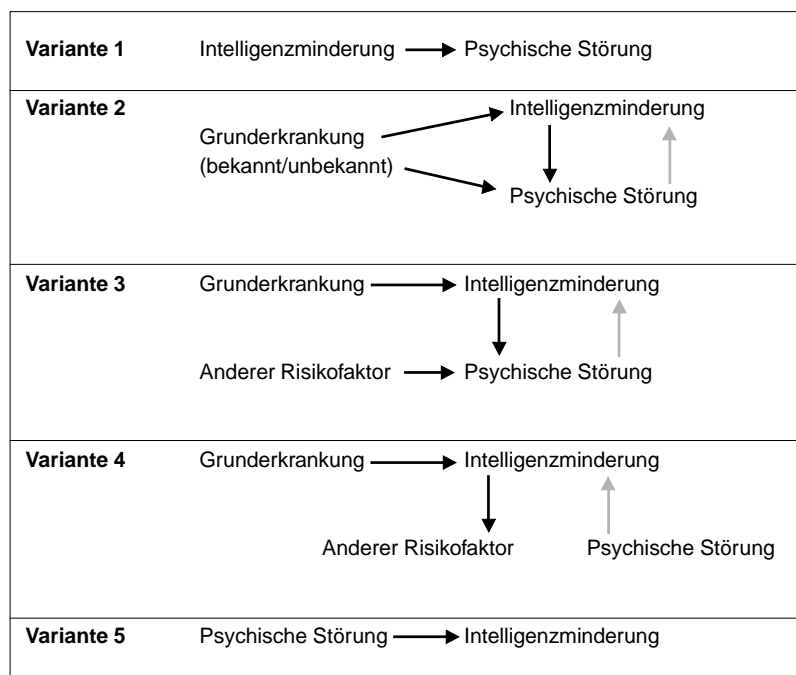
Variante 1 Intelligenzminderung → Psychische Störung

Variante 2 Grunderkrankung (bekannt/unbekannt) Intelligenzminderung Psychische Störung

Variante 3 Grunderkrankung → Intelligenzminderung
Anderer Risikofaktor → Psychische Störung

Variante 4 Grunderkrankung → Intelligenzminderung
Anderer Risikofaktor Psychische Störung

Variante 5 Psychische Störung → Intelligenzminderung